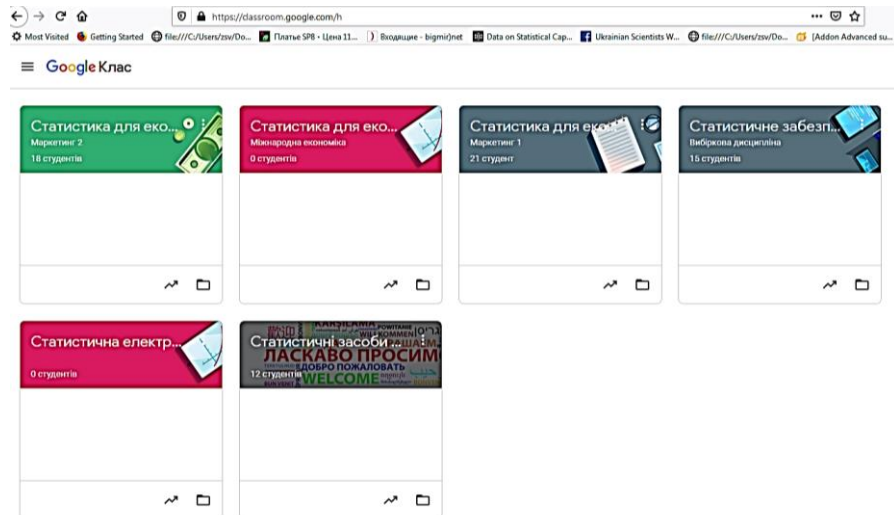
https://classroom.google.com/h

Most Visited Getting Started file:///C:/Users/zsv/Do... Платье SPB - Цена 11... Входящие - bigmir)net Data on Statistical Cap... Ukrainian Scientists W... file:///C:/Users/zsv/Do... [Addon Advanced su...

Google Клас

Статистика для еко...
Маркетинг 2
18 студентів

Статистика для еко...
Міжнародна економіка
0 студентів

Статистика для еко...
Маркетинг 1
21 студент

Статистичне забезп...
Вибіркова дисципліна
15 студентів

Статистична електр...
0 студентів

Статистичні засоби ...
12 студентів
ЛАСКАВО ПРОСИМО
ДОБРО ПОЖАЛОВАТЬ
WELCOME
WILLKOMMEN